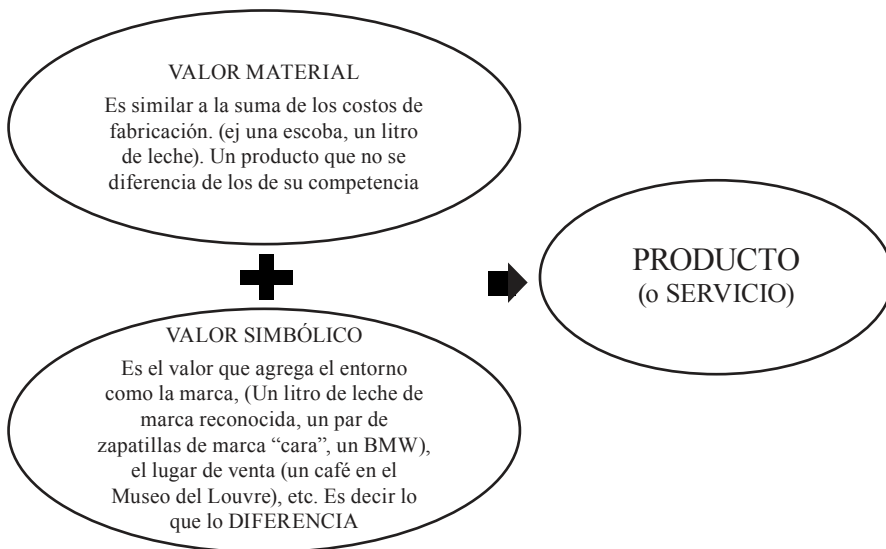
VALOR MATERIAL

Es similar a la suma de los costos de fabricación. (ej una escoba, un litro de leche). Un producto que no se diferencia de los de su competencia

VALOR SIMBÓLICO

Es el valor que agrega el entorno como la marca, (Un litro de leche de marca reconocida, un par de zapatillas de marca “cara”, un BMW), el lugar de venta (un café en el Museo del Louvre), etc. Es decir lo que lo DIFERENCIA

PRODUCTO
(o SERVICIO)